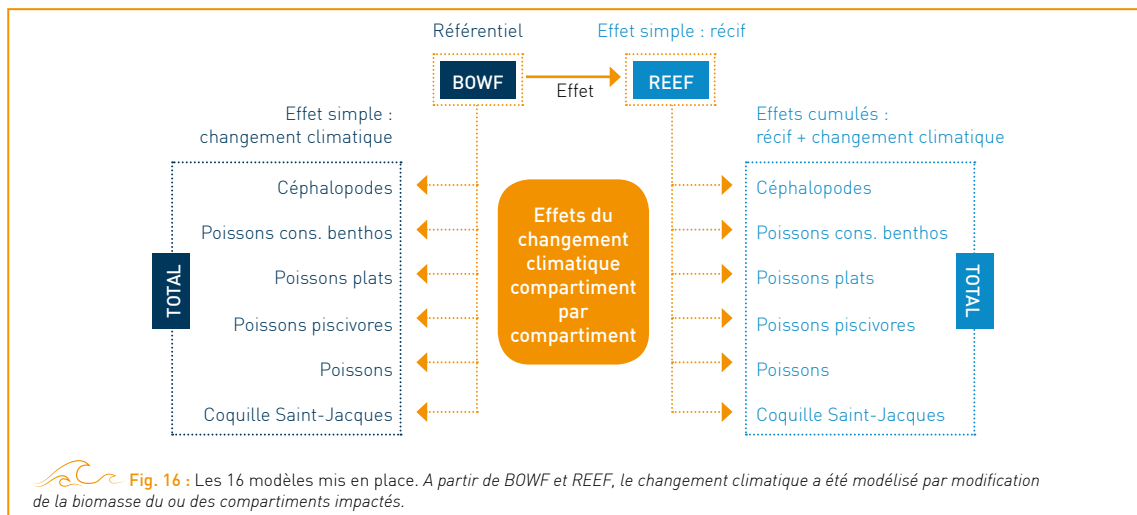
Référentiel

Effet simple : récif

BOWF

Effet

REEF

Effet simple : changement climatique

Effets cumulés : récif + changement climatique

TOTAL

Céphalopodes

Poissons cons. benthos

Poissons plats

Poissons piscivores

Poissons

Coquille Saint-Jacques

Effets du changement climatique compartiment par compartiment

Céphalopodes

Poissons cons. benthos

Poissons plats

Poissons piscivores

Poissons

Coquille Saint-Jacques

TOTAL

Fig. 16 : Les 16 modèles mis en place. *A partir de BOWF et REEF, le changement climatique a été modélisé par modification de la biomasse du ou des compartiments impactés.*